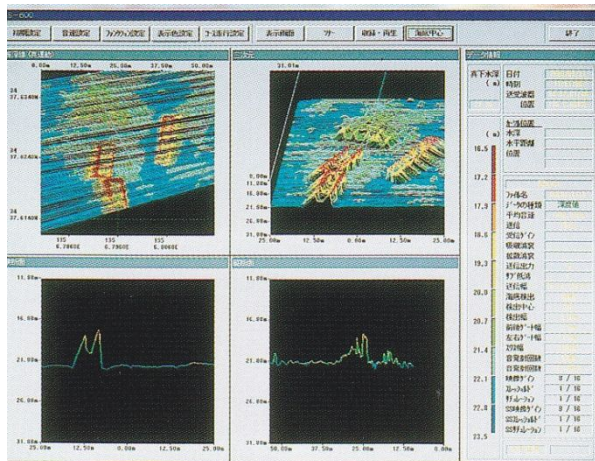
S-600

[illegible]設定 | 音速設定 | ファンクション設定 | 表示色設定 | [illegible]設定 | 表示機能 | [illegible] | 記録・再生 | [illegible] | 終了

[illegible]

0.00m 12.50m 25.00m 37.50m 50.00m

34 37.634N
34 37.618N
34 37.61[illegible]N

135 6.790E | 135 6.796E | 135 6.800E

三次元

31.01m

0.00m
11.00m
16.00m
21.00m
26.00m
31.00m

25.00m 12.50m 0.00m 12.50m 25.00m

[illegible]

11.00m
16.00m
21.00m
26.00m
31.00m

25.00m 12.50m 0.00m 12.50m 25.00m

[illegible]

11.00m
16.00m
21.00m
26.00m
31.00m

50.00m 37.50m 25.00m 12.50m 0.00m

データ情報

真下水深 (m)

日付
時刻
送受波器
位置

(m)

船体位置
水深
水平距離
位置

16.5
17.2
17.9
18.6
19.3
20.0
20.7
21.4
22.1
22.8
23.5

ファイル名
データの種類 深度値
平均音速
送信
受信ゲイン
横傾補償
縦傾補償
送信出力
サブ帯域
送信幅
海底検出
検出中心
検出幅
前後ゲート幅
左右ゲート幅
STC幅
音量制御
音量制御
映像ゲイン 8 / 16
スムージング 1 / 16
分解能 1 / 16
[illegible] 8 / 16
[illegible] 1 / 16
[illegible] 1 / 16